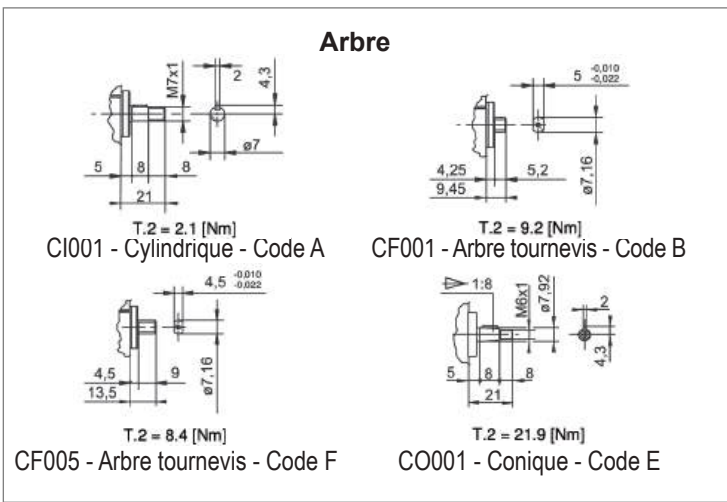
Arbre

M7x1
2
4,3
5
8
8
21
ø7
T.2 = 2.1 [Nm]
CI001 - Cylindrique - Code A

5 $^{-0,010}_{-0,022}$
4,25
5,2
9,45
ø7,16
T.2 = 9.2 [Nm]
CF001 - Arbre tournevis - Code B

4,5 $^{-0,010}_{-0,022}$
4,5
9
13,5
ø7,16
T.2 = 8.4 [Nm]
CF005 - Arbre tournevis - Code F

1:8
M6x1
ø7,92
2
4,3
5
8
8
21
T.2 = 21.9 [Nm]
CO001 - Conique - Code E